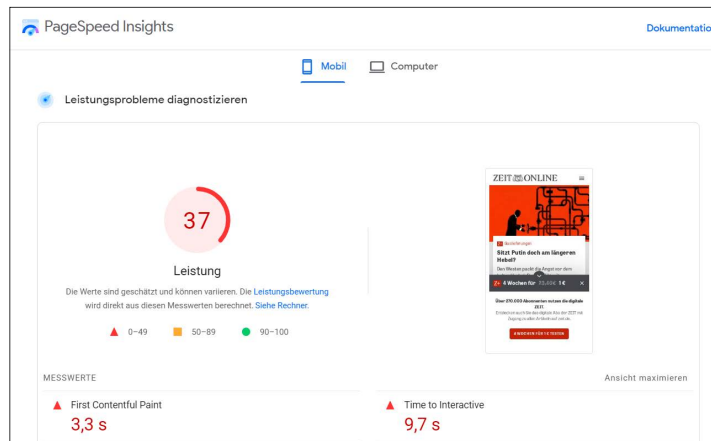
PageSpeed Insights

Dokumentatio

Mobil

Computer

Leistungsprobleme diagnostizieren

37

Leistung

Die Werte sind geschätzt und können variieren. Die Leistungsbewertung wird direkt aus diesen Messwerten berechnet. Siehe Rechner.

0–49

50–89

90–100

ZEIT ONLINE

Sitzt Putin doch am längeren Hebel?

Den Westen packt die Angst vor dem

4 Wochen für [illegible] 1€

Über 570.000 Abonnenten nutzen die digitale ZEIT

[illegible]

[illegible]

MESSWERTE

Ansicht maximieren

First Contentful Paint

3,3 s

Time to Interactive

9,7 s